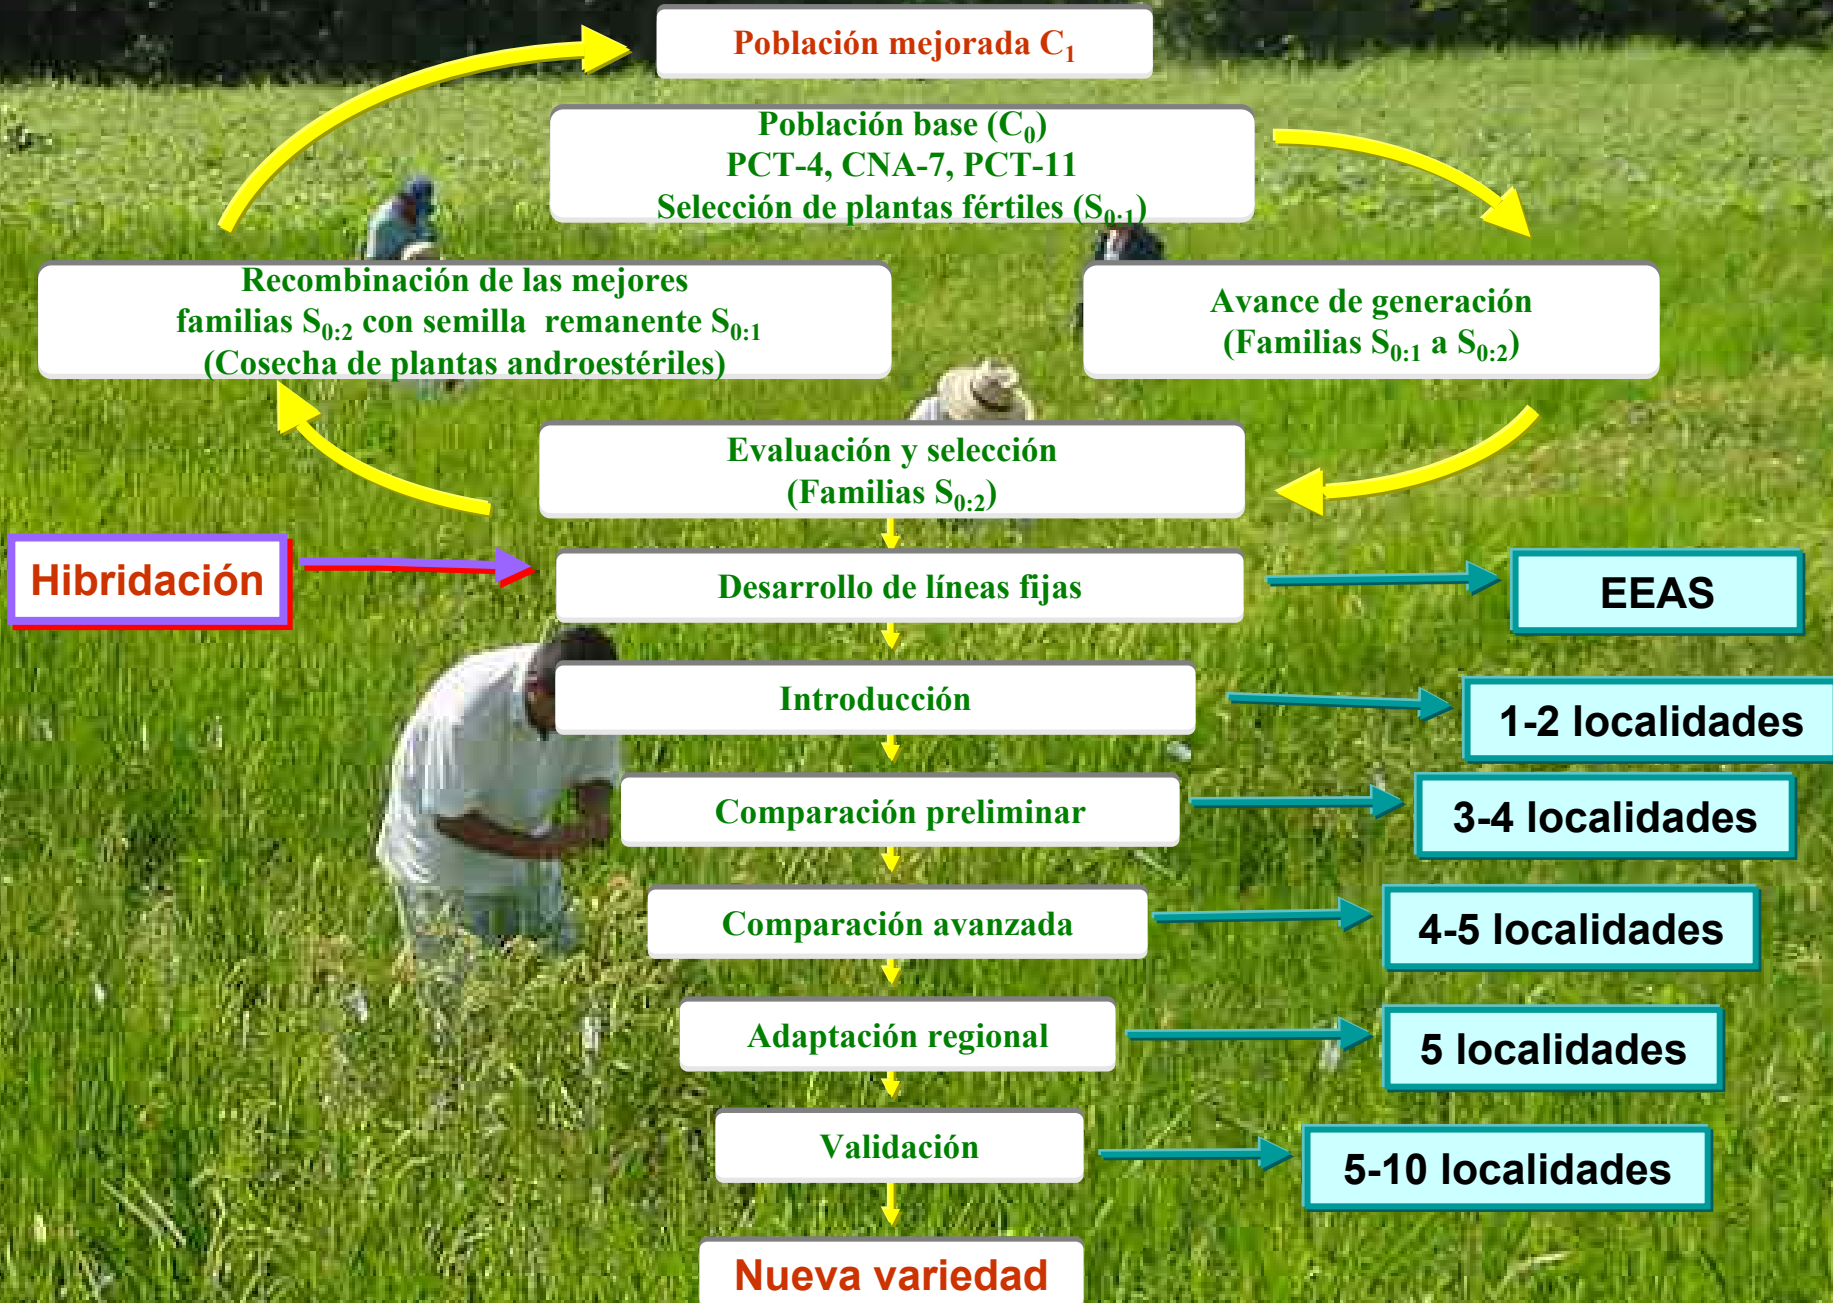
Población mejorada $C_1$

Población base ($C_0$)
PCT-4, CNA-7, PCT-11
Selección de plantas fértiles ($S_{0:1}$)

Recombinación de las mejores familias $S_{0:2}$ con semilla remanente $S_{0:1}$
(Cosecha de plantas androestériles)

Avance de generación
(Familias $S_{0:1}$ a $S_{0:2}$)

Evaluación y selección
(Familias $S_{0:2}$)

Hibridación

Desarrollo de líneas fijas

EEAS

Introducción

1-2 localidades

Comparación preliminar

3-4 localidades

Comparación avanzada

4-5 localidades

Adaptación regional

5 localidades

Validación

5-10 localidades

Nueva variedad